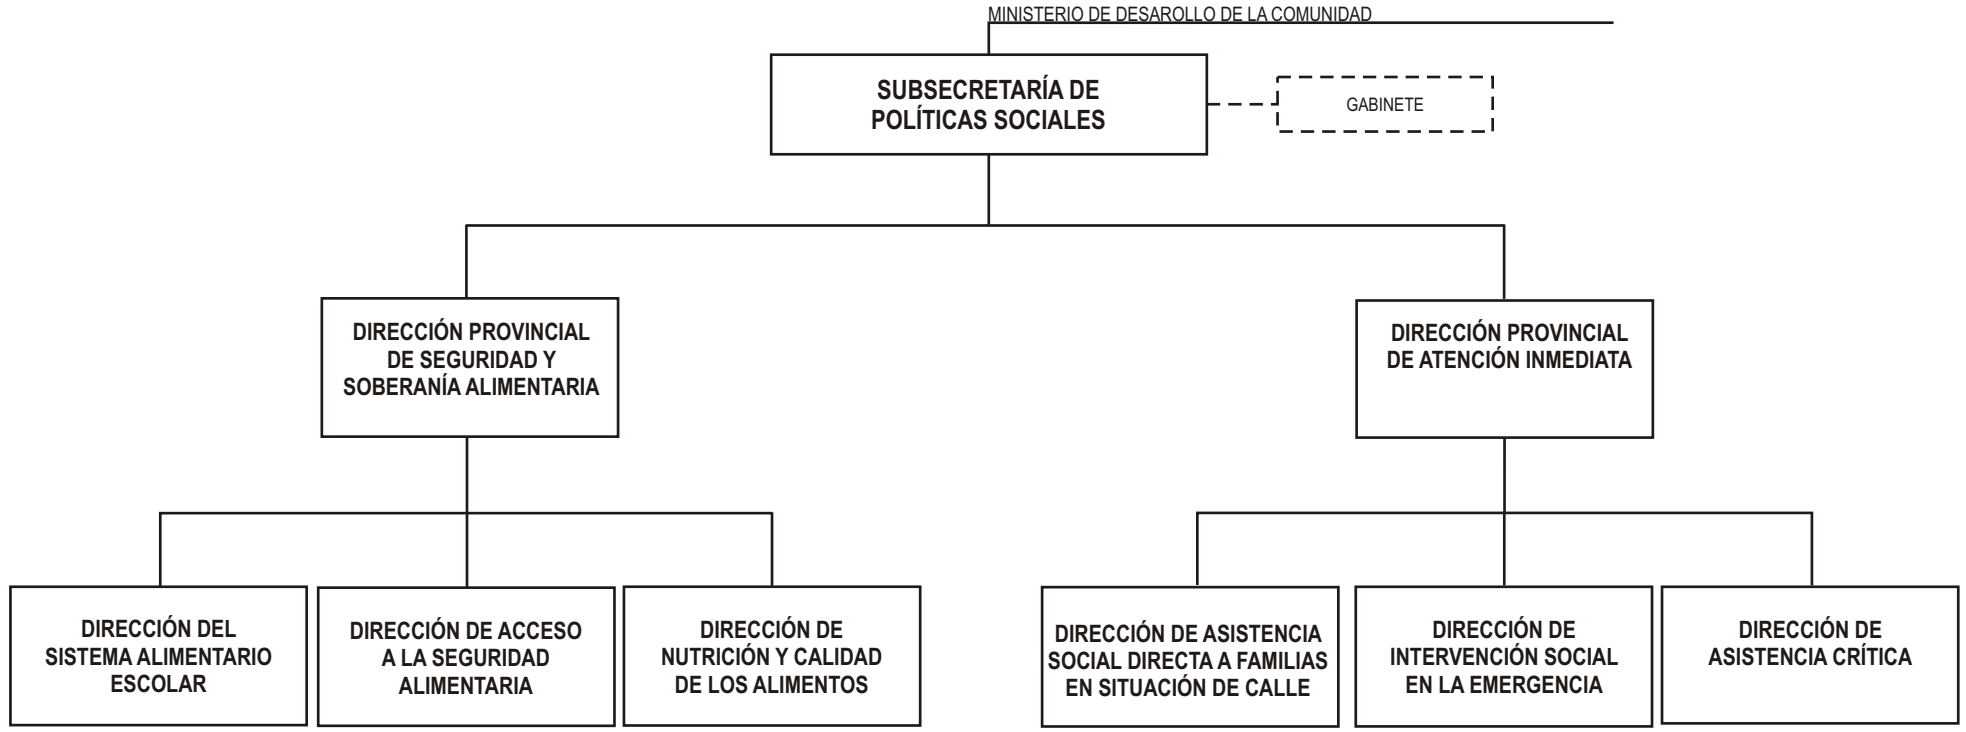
MINISTERIO DE DESAROLLO DE LA COMUNIDAD

SUBSECRETARÍA DE POLÍTICAS SOCIALES

GABINETE

DIRECCIÓN PROVINCIAL DE SEGURIDAD Y SOBERANÍA ALIMENTARIA

DIRECCIÓN PROVINCIAL DE ATENCIÓN INMEDIATA

DIRECCIÓN DEL SISTEMA ALIMENTARIO ESCOLAR

DIRECCIÓN DE ACCESO A LA SEGURIDAD ALIMENTARIA

DIRECCIÓN DE NUTRICIÓN Y CALIDAD DE LOS ALIMENTOS

DIRECCIÓN DE ASISTENCIA SOCIAL DIRECTA A FAMILIAS EN SITUACIÓN DE CALLE

DIRECCIÓN DE INTERVENCIÓN SOCIAL EN LA EMERGENCIA

DIRECCIÓN DE ASISTENCIA CRÍTICA